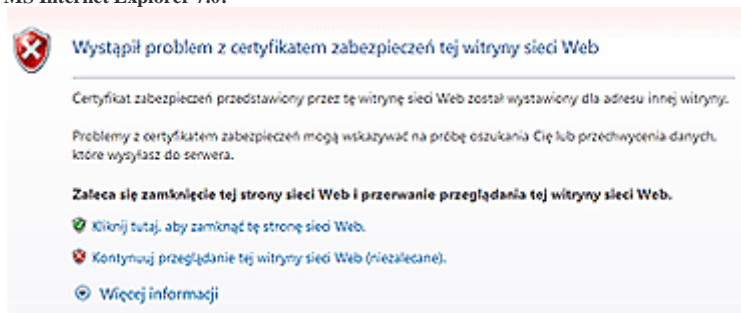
MS Internet Explorer 7.0:

Wystąpił problem z certyfikatem zabezpieczeń tej witryny sieci Web

Certyfikat zabezpieczeń przedstawiony przez tę witrynę sieci Web został wystawiony dla adresu innej witryny.

Problemy z certyfikatem zabezpieczeń mogą wskazywać na próbę oszukania Cię lub przechwycenia danych, które wysyłasz do serwera.

Zaleca się zamknięcie tej strony sieci Web i przerwanie przeglądania tej witryny sieci Web.

Kliknij tutaj, aby zamknąć tę stronę sieci Web.

Kontynuuj przeglądanie tej witryny sieci Web (niezalecane).

Więcej informacji